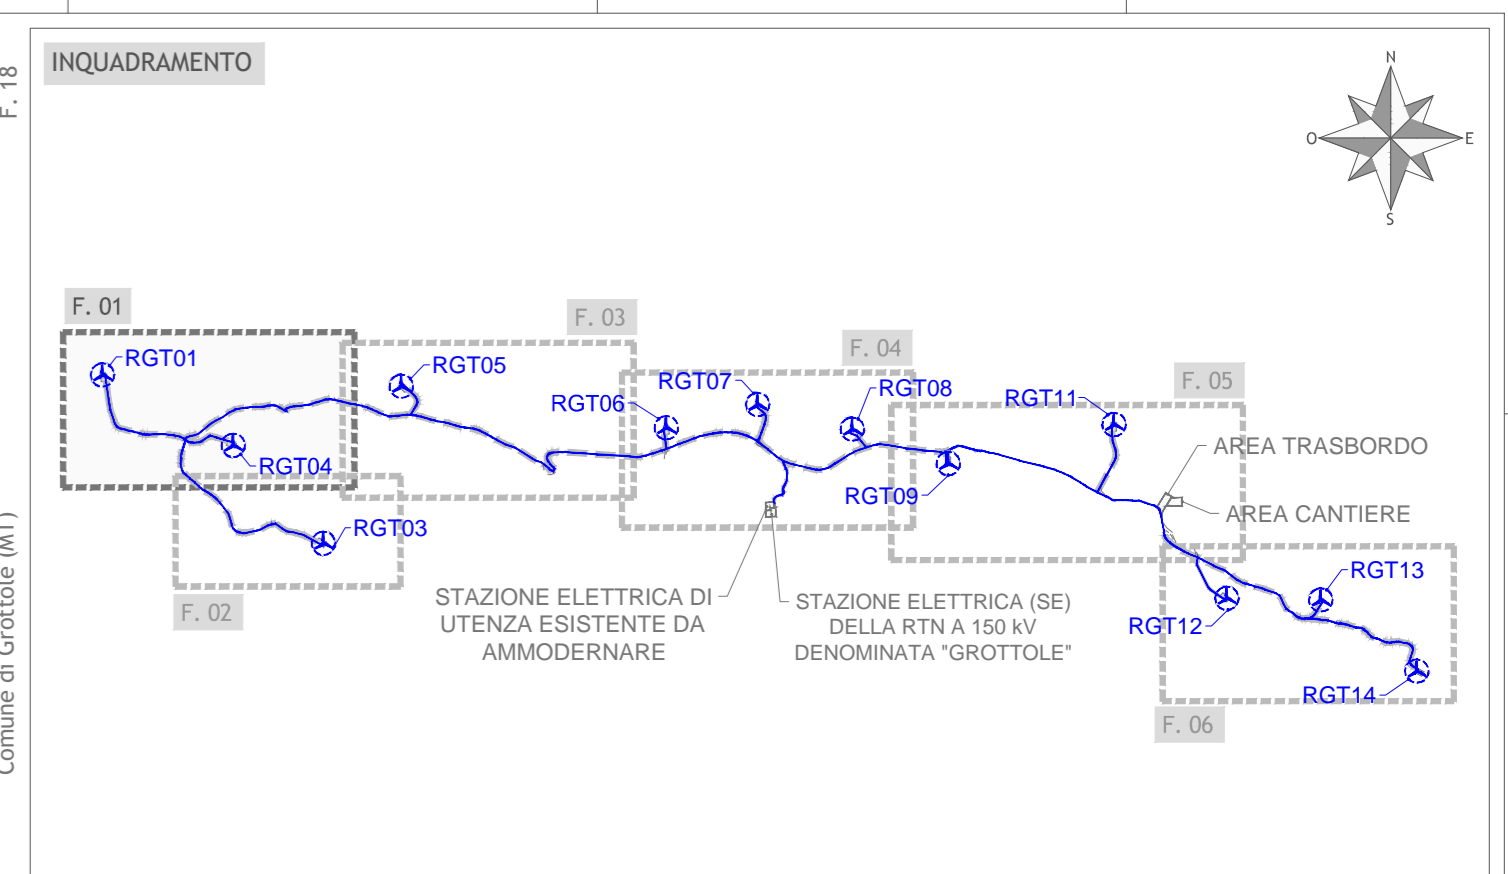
F. 18

Comune di Grottole (MT)

INQUADRAMENTO

N
O
E
S

F. 01
RGT01
F. 03
RGT05
F. 04
RGT07
RGT06
RGT08
F. 05
RGT11
AREA TRASBORDO
RGT04
RGT09
AREA CANTIERE
RGT03
F. 02
STAZIONE ELETTRICA DI UTENZA ESISTENTE DA AMMODERNARE
STAZIONE ELETTRICA (SE) DELLA RTN A 150 kV DENOMINATA "GROTTOLE"
RGT13
RGT12
RGT14
F. 06